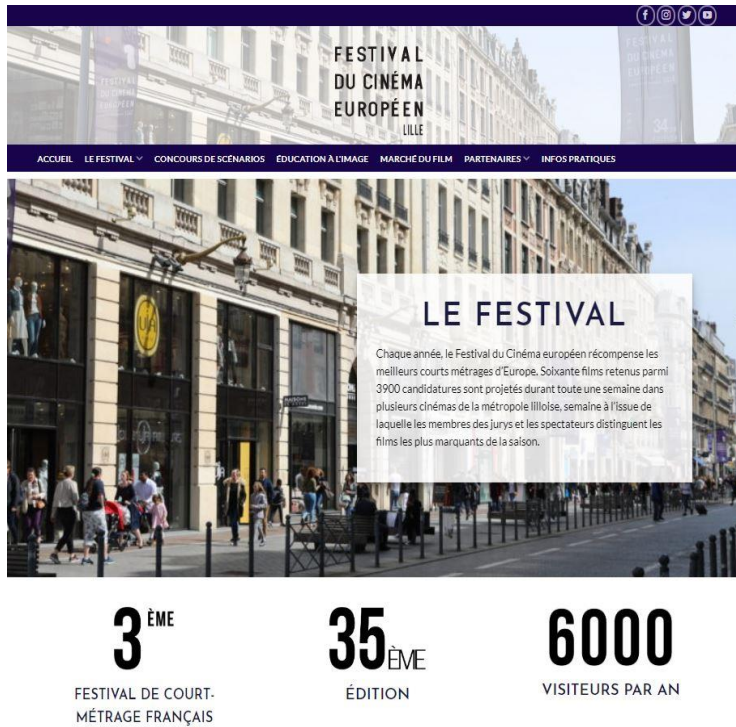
FESTIVAL DU CINÉMA EUROPÉEN LILLE

ACCUEIL LE FESTIVAL CONCOURS DE SCÉNARIOS ÉDUCATION À L'IMAGE MARCHÉ DU FILM PARTENAIRES INFOS PRATIQUES

LE FESTIVAL

Chaque année, le Festival du Cinéma européen récompense les meilleurs courts métrages d'Europe. Soixante films retenus parmi 3900 candidatures sont projetés durant toute une semaine dans plusieurs cinémas de la métropole lilloise, semaine à l'issue de laquelle les membres des jurys et les spectateurs distinguent les films les plus marquants de la saison.

3ÈME
FESTIVAL DE COURT-MÉTRAGE FRANÇAIS

35ÈME
ÉDITION

6000
VISITEURS PAR AN